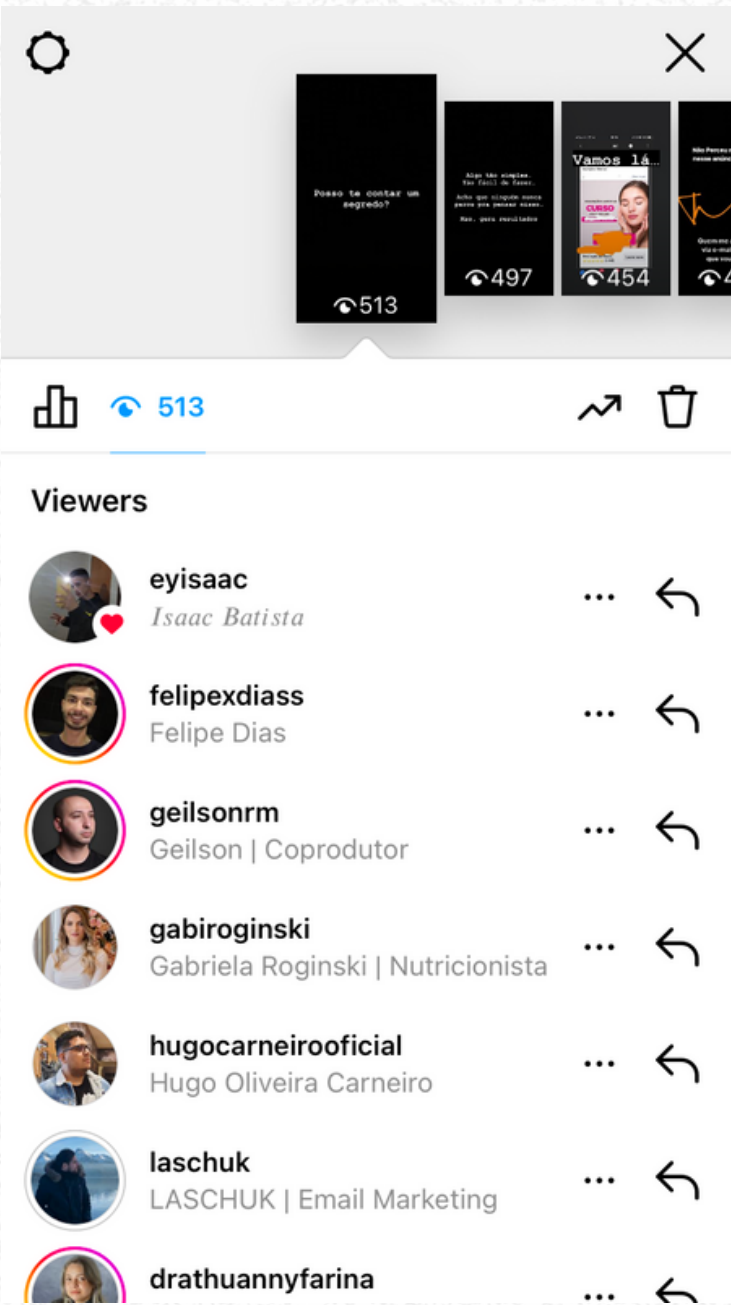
Posso te contar um segredo?

513

Algo tão simples. Tão fácil de fazer.

Acho que ninguém nunca parou pra pensar nisso.

Mas, gera resultado

497

Vamos lá...

CURSO

454

Não Percau

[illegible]

4

513

Viewers

eyisaac
Isaac Batista

felipexdiass
Felipe Dias

geilsonrm
Geilson | Coprodutor

gabiroginski
Gabriela Roginski | Nutricionista

hugocarneirooficial
Hugo Oliveira Carneiro

laschuk
LASCHUK | Email Marketing

drathuannyfarina